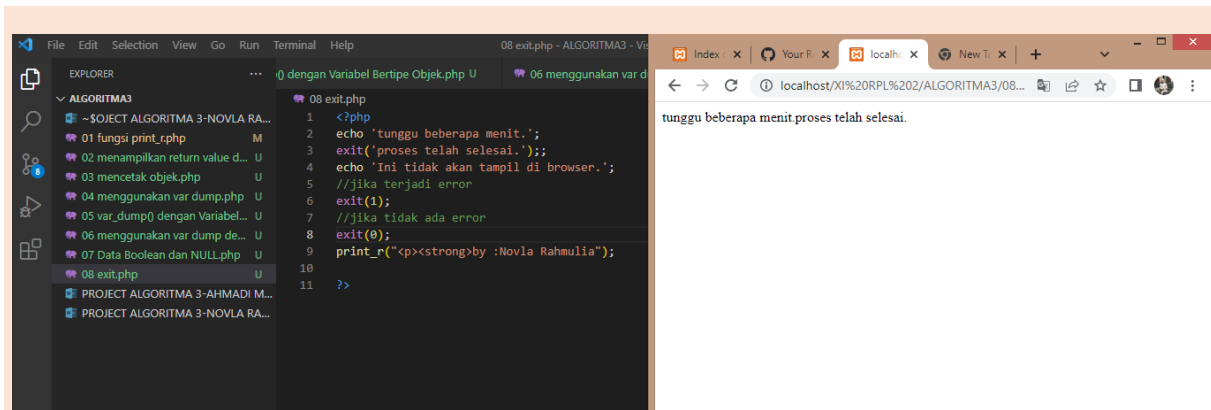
File Edit Selection View Go Run Terminal Help

08 exit.php - ALGORITMA3 - Vi

EXPLORER ...

ALGORITMA3

~$OJECT ALGORITMA 3-NOVLA RA...

01 fungsi print_r.php M

02 menampilkan return value d... U

03 mencetak objek.php U

04 menggunakan var dump.php U

05 var_dump() dengan Variabel... U

06 menggunakan var dump de... U

07 Data Boolean dan NULL.php U

08 exit.php U

PROJECT ALGORITMA 3-AHMADI M...

PROJECT ALGORITMA 3-NOVLA RA...

() dengan Variabel Bertipe Objek.php U

06 menggunakan var d

08 exit.php

1 <?php
2 echo 'tunggu beberapa menit.';
3 exit('proses telah selesai.');;
4 echo 'Ini tidak akan tampil di browser.';
5 //jika terjadi error
6 exit(1);
7 //jika tidak ada error
8 exit(0);
9 print_r("<p><strong>by :Novla Rahmulia");
10
11 ?>

Index c ×

Your R ×

localhc ×

New T ×

+

localhost/XI%20RPL%202/ALGORITMA3/08...

tunggu beberapa menit.proses telah selesai.